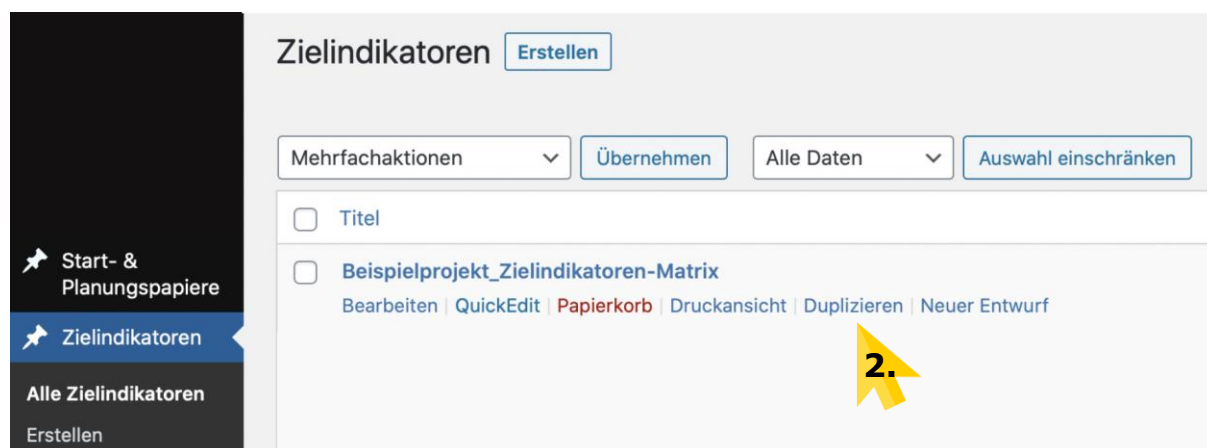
Start- & Planungspapiere

Zielindikatoren

Alle Zielindikatoren

Erstellen

Zielindikatoren Erstellen

Mehrfachaktionen Übernehmen Alle Daten Auswahl einschränken

Titel

Beispielprojekt_Zielindikatoren-Matrix

Bearbeiten | QuickEdit | Papierkorb | Druckansicht | Duplizieren | Neuer Entwurf

2.